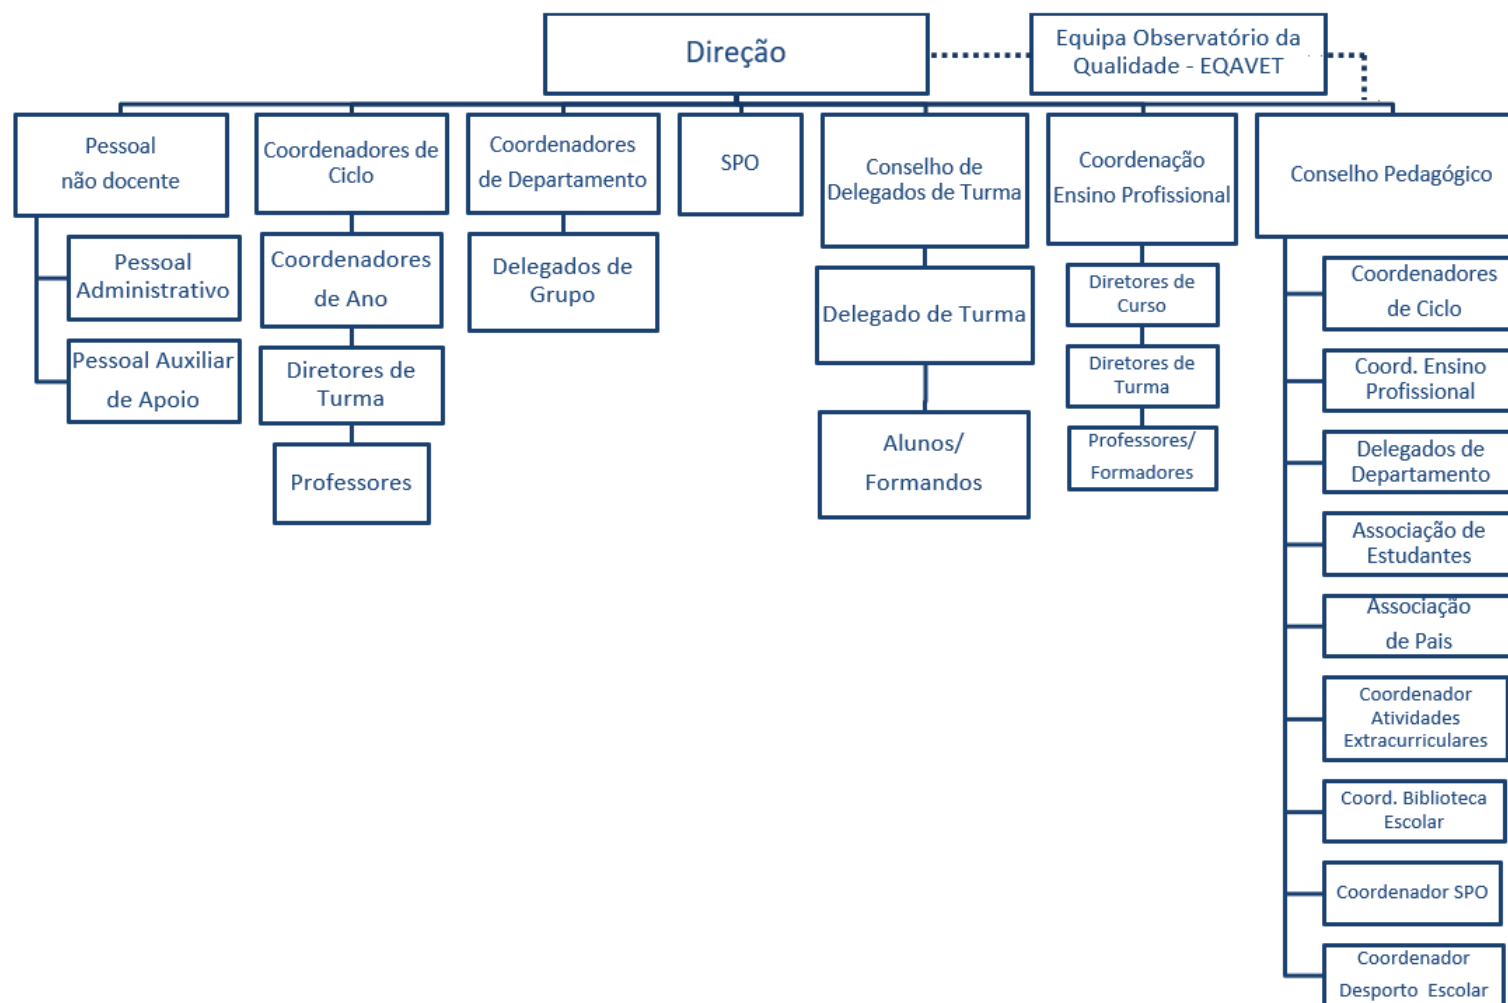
Direção

Equipa Observatório da Qualidade - EQAVET

Pessoal não docente

Pessoal Administrativo

Pessoal Auxiliar de Apoio

Coordenadores de Ciclo

Coordenadores de Ano

Diretores de Turma

Professores

Coordenadores de Departamento

Delegados de Grupo

SPO

Conselho de Delegados de Turma

Delegado de Turma

Alunos/ Formandos

Coordenação Ensino Profissional

Diretores de Curso

Diretores de Turma

Professores/ Formadores

Conselho Pedagógico

Coordenadores de Ciclo

Coord. Ensino Profissional

Delegados de Departamento

Associação de Estudantes

Associação de Pais

Coordenador Atividades Extracurriculares

Coord. Biblioteca Escolar

Coordenador SPO

Coordenador Desporto Escolar